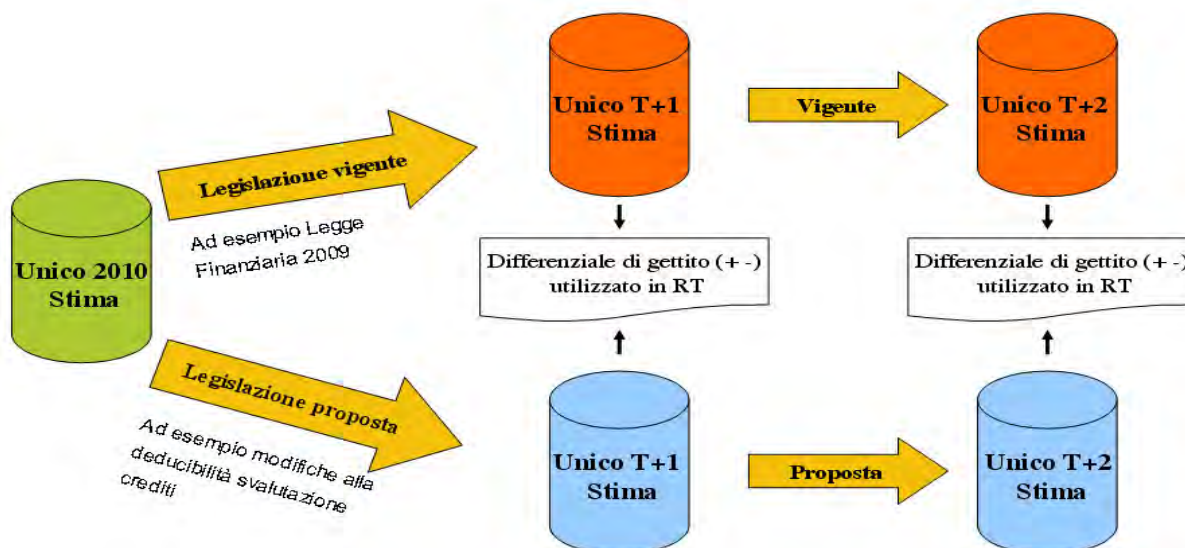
Unico 2010
Stima

Legislazione vigente

Ad esempio Legge Finanziaria 2009

Legislazione proposta

Ad esempio modifiche alla deducibilità svalutazione crediti

Unico T+1
Stima

Vigente

Unico T+2
Stima

Differenziale di gettito (+ -)
utilizzato in RT

Differenziale di gettito (+ -)
utilizzato in RT

Unico T+1
Stima

Proposta

Unico T+2
Stima